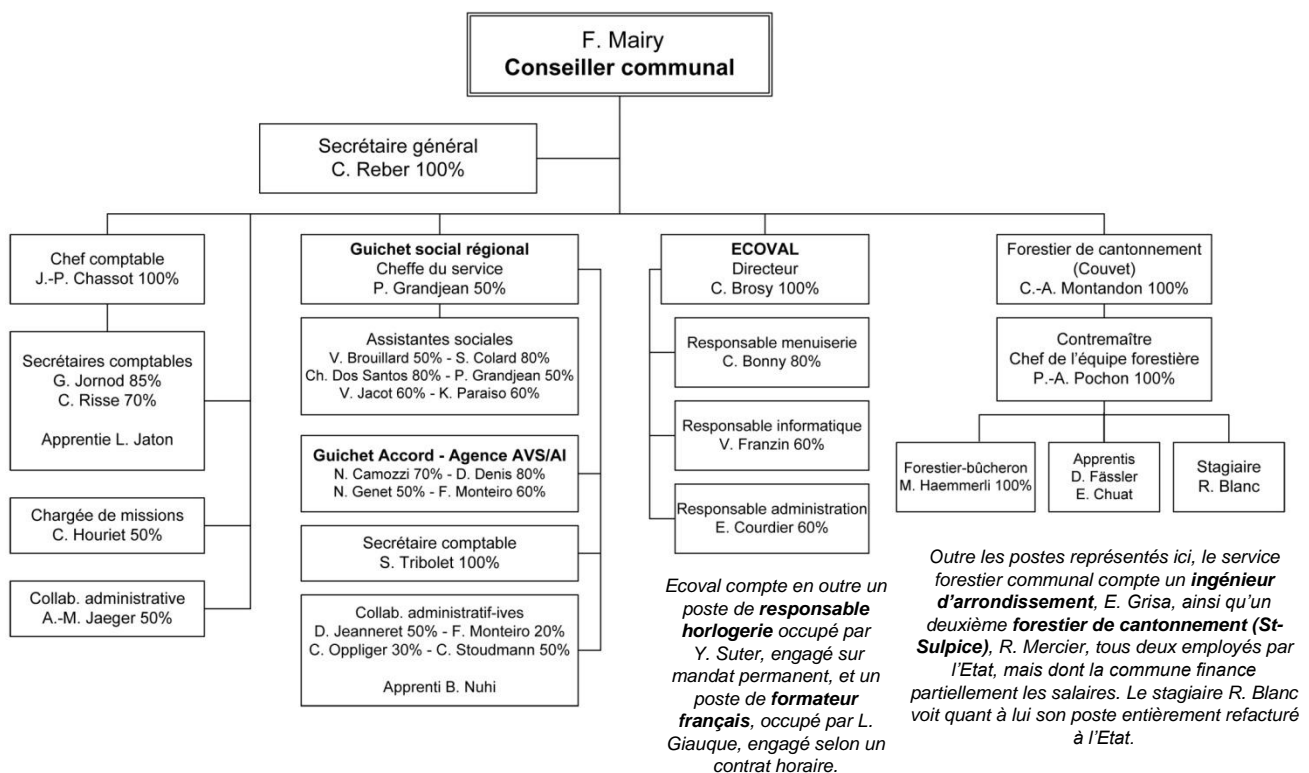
F. Mairy
**Conseiller communal**

Secrétaire général
C. Reber 100%

Chef comptable
J.-P. Chassot 100%

Secrétaires comptables
G. Jornod 85%
C. Risse 70%

Apprentie L. Jaton

Chargée de missions
C. Houriet 50%

Collab. administrative
A.-M. Jaeger 50%

**Guichet social régional**
Cheffe du service
P. Grandjean 50%

Assistantes sociales
V. Brouillard 50% - S. Colard 80%
Ch. Dos Santos 80% - P. Grandjean 50%
V. Jacot 60% - K. Paraiso 60%

**Guichet Accord - Agence AVS/AI**
N. Camozzi 70% - D. Denis 80%
N. Genet 50% - F. Monteiro 60%

Secrétaire comptable
S. Tribolet 100%

Collab. administratif-ives
D. Jeanneret 50% - F. Monteiro 20%
C. Oppliger 30% - C. Stoudmann 50%

Apprenti B. Nuhi

**ECOVAL**
Directeur
C. Brosy 100%

Responsable menuiserie
C. Bonny 80%

Responsable informatique
V. Franzin 60%

Responsable administration
E. Courdier 60%

*Ecoval compte en outre un poste de **responsable horlogerie** occupé par Y. Suter, engagé sur mandat permanent, et un poste de **formateur français**, occupé par L. Giauque, engagé selon un contrat horaire.*

Forestier de cantonnement
(Couvet)
C.-A. Montandon 100%

Contremaître
Chef de l'équipe forestière
P.-A. Pochon 100%

Forestier-bûcheron
M. Haemmerli 100%

Apprentis
D. Fässler
E. Chuat

Stagiaire
R. Blanc

*Outre les postes représentés ici, le service forestier communal compte un **ingénieur d'arrondissement**, E. Grisa, ainsi qu'un deuxième **forestier de cantonnement (St-Sulpice)**, R. Mercier, tous deux employés par l'Etat, mais dont la commune finance partiellement les salaires. Le stagiaire R. Blanc voit quant à lui son poste entièrement refacturé à l'Etat.*